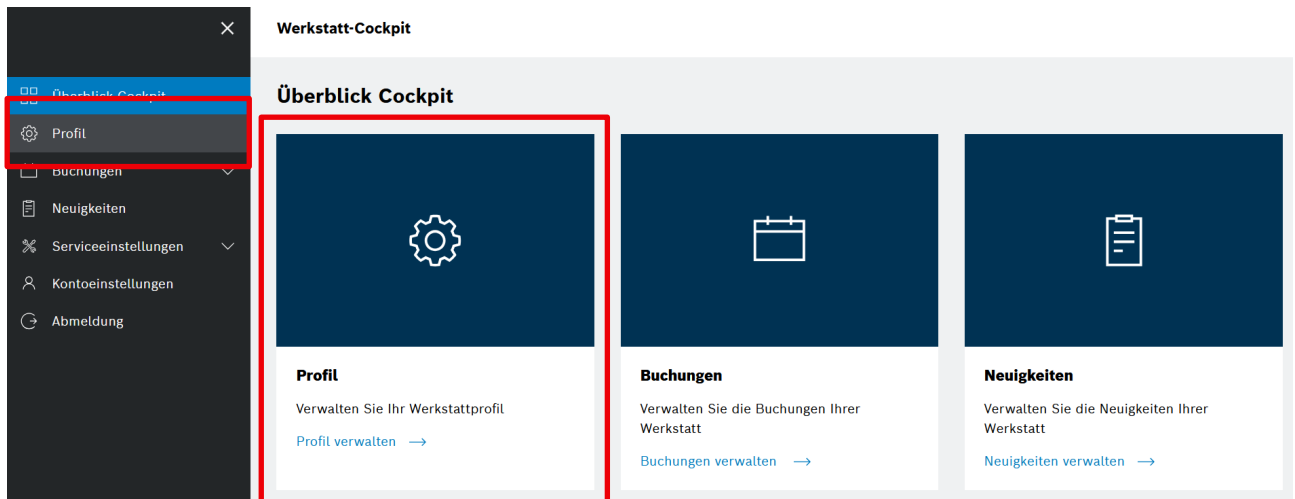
×

Überblick Cockpit
Profil
Buchungen
Neuigkeiten
Serviceeinstellungen
Kontoeinstellungen
Abmeldung

Werkstatt-Cockpit

Überblick Cockpit

Profil
Verwalten Sie Ihr Werkstattprofil
Profil verwalten →

Buchungen
Verwalten Sie die Buchungen Ihrer Werkstatt
Buchungen verwalten →

Neuigkeiten
Verwalten Sie die Neuigkeiten Ihrer Werkstatt
Neuigkeiten verwalten →